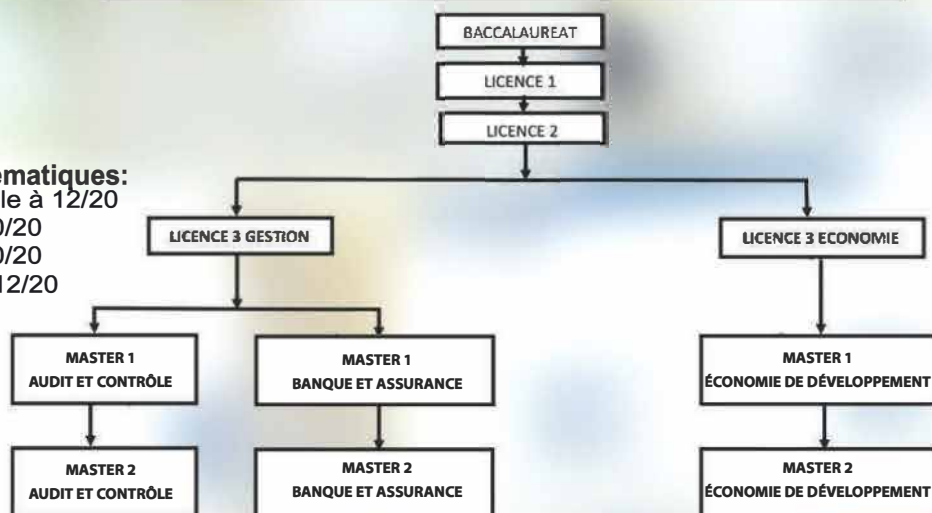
ematiques:
le à 12/20
0/20
0/20
12/20

BACCALAUREAT

LICENCE 1

LICENCE 2

LICENCE 3 GESTION

LICENCE 3 ECONOMIE

MASTER 1
AUDIT ET CONTRÔLE

MASTER 1
BANQUE ET ASSURANCE

MASTER 1
ÉCONOMIE DE DÉVELOPPEMENT

MASTER 2
AUDIT ET CONTRÔLE

MASTER 2
BANQUE ET ASSURANCE

MASTER 2
ÉCONOMIE DE DÉVELOPPEMENT